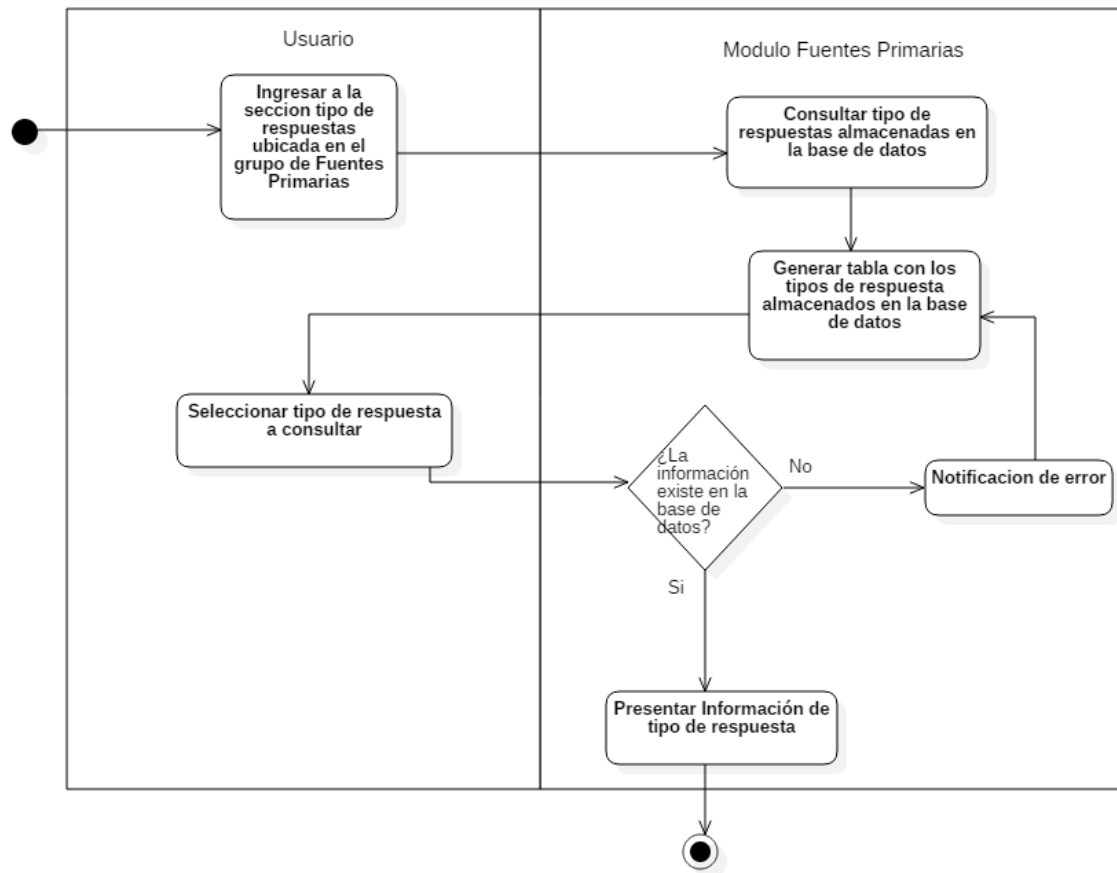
Usuario

Modulo Fuentes Primarias

Ingresar a la seccion tipo de respuestas ubicada en el grupo de Fuentes Primarias

Consultar tipo de respuestas almacenadas en la base de datos

Generar tabla con los tipos de respuesta almacenados en la base de datos

Seleccionar tipo de respuesta a consultar

¿La información existe en la base de datos?

No

Notificacion de error

Si

Presentar Información de tipo de respuesta